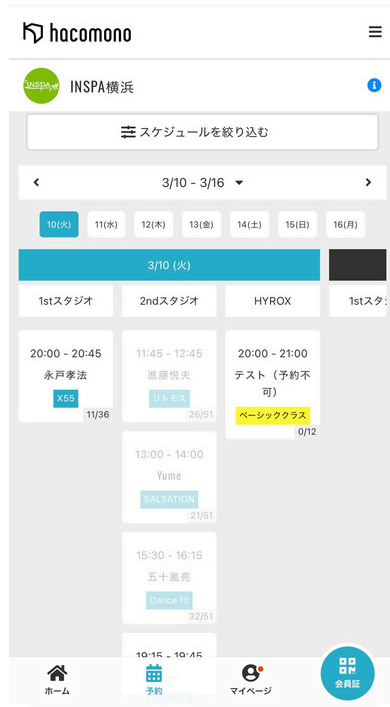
hacomono

INSPA

INSPA横浜

スケジュールを絞り込む

3/10 - 3/16

10(火) 11(水) 12(木) 13(金) 14(土) 15(日) 16(月)

3/10 (火)

1stスタジオ

20:00 - 20:45
永戸孝法
X55
11/36

2ndスタジオ

11:45 - 12:45
進藤悦夫
リトモス
26/51

13:00 - 14:00
Yume
SALSATION
21/51

15:30 - 16:15
五十嵐亮
Dance fit
32/51

19:15 - 19:45

HYROX

20:00 - 21:00
テスト（予約不可）
ベーシッククラス
0/12

1stスタ

ホーム 予約 マイページ 会員証